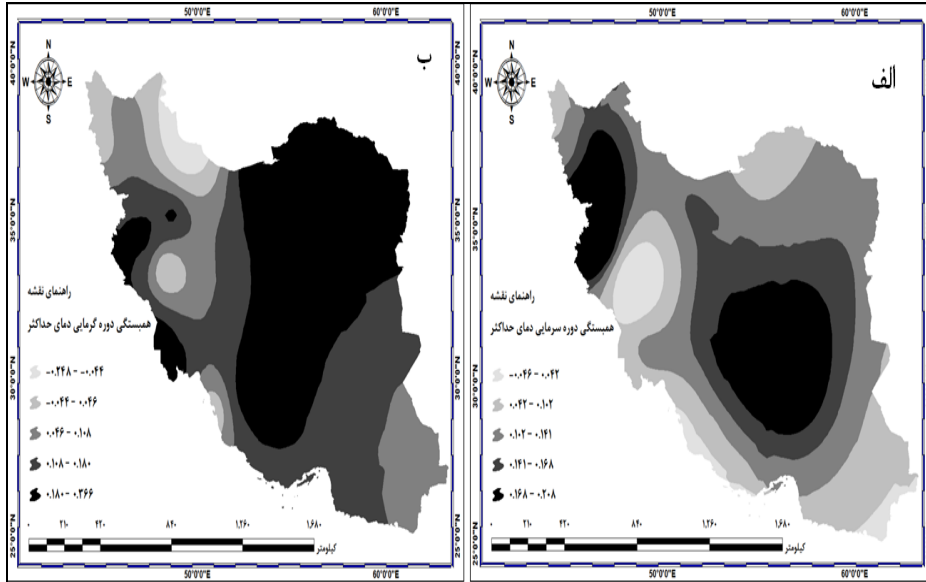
50°0'0"E
60°0'0"E
40°0'0"N
35°0'0"N
30°0'0"N
25°0'0"N
N
W E
S
ب
راهنمای نقشه
همبستگی دوره گرمایی دمای حداکثر
-۰.۲۴۸ - -۰.۰۴۴
-۰.۰۴۴ - ۰.۰۴۶
۰.۰۴۶ - ۰.۱۰۸
۰.۱۰۸ - ۰.۱۸۰
۰.۱۸۰ - ۰.۳۶۶
۰ ۲۱۰ ۴۲۰ ۸۴۰ ۱,۲۶۰ ۱,۶۸۰
کیلومتر
50°0'0"E
60°0'0"E

50°0'0"E
60°0'0"E
40°0'0"N
35°0'0"N
30°0'0"N
25°0'0"N
N
W E
S
الف
راهنمای نقشه
همبستگی دوره سرمایی دمای حداکثر
-۰.۰۴۶ - ۰.۰۴۲
۰.۰۴۲ - ۰.۱۰۲
۰.۱۰۲ - ۰.۱۴۱
۰.۱۴۱ - ۰.۱۶۸
۰.۱۶۸ - ۰.۲۰۸
۰ ۲۱۰ ۴۲۰ ۸۴۰ ۱,۲۶۰ ۱,۶۸۰
کیلومتر
50°0'0"E
60°0'0"E